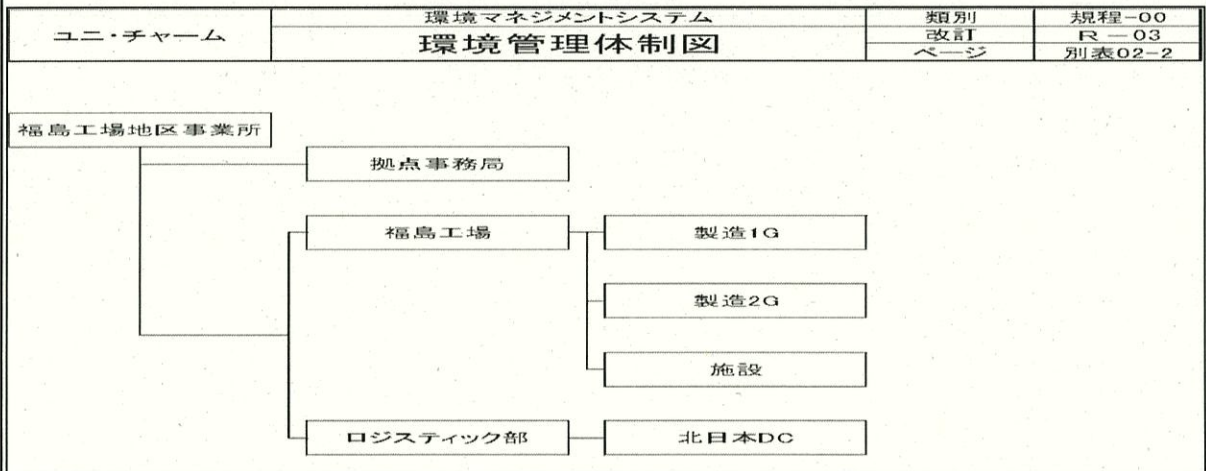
| ユニ・チャーム | 環境マネジメントシステム 環境管理体制図 | 類別 | 規程−00 |
|---|---|---|---|
| | | 改訂 | R −03 |
| | | ページ | 別表02-2 |

福島工場地区事業所

拠点事務局

福島工場

製造1G

製造2G

施設

ロジスティック部

北日本DC